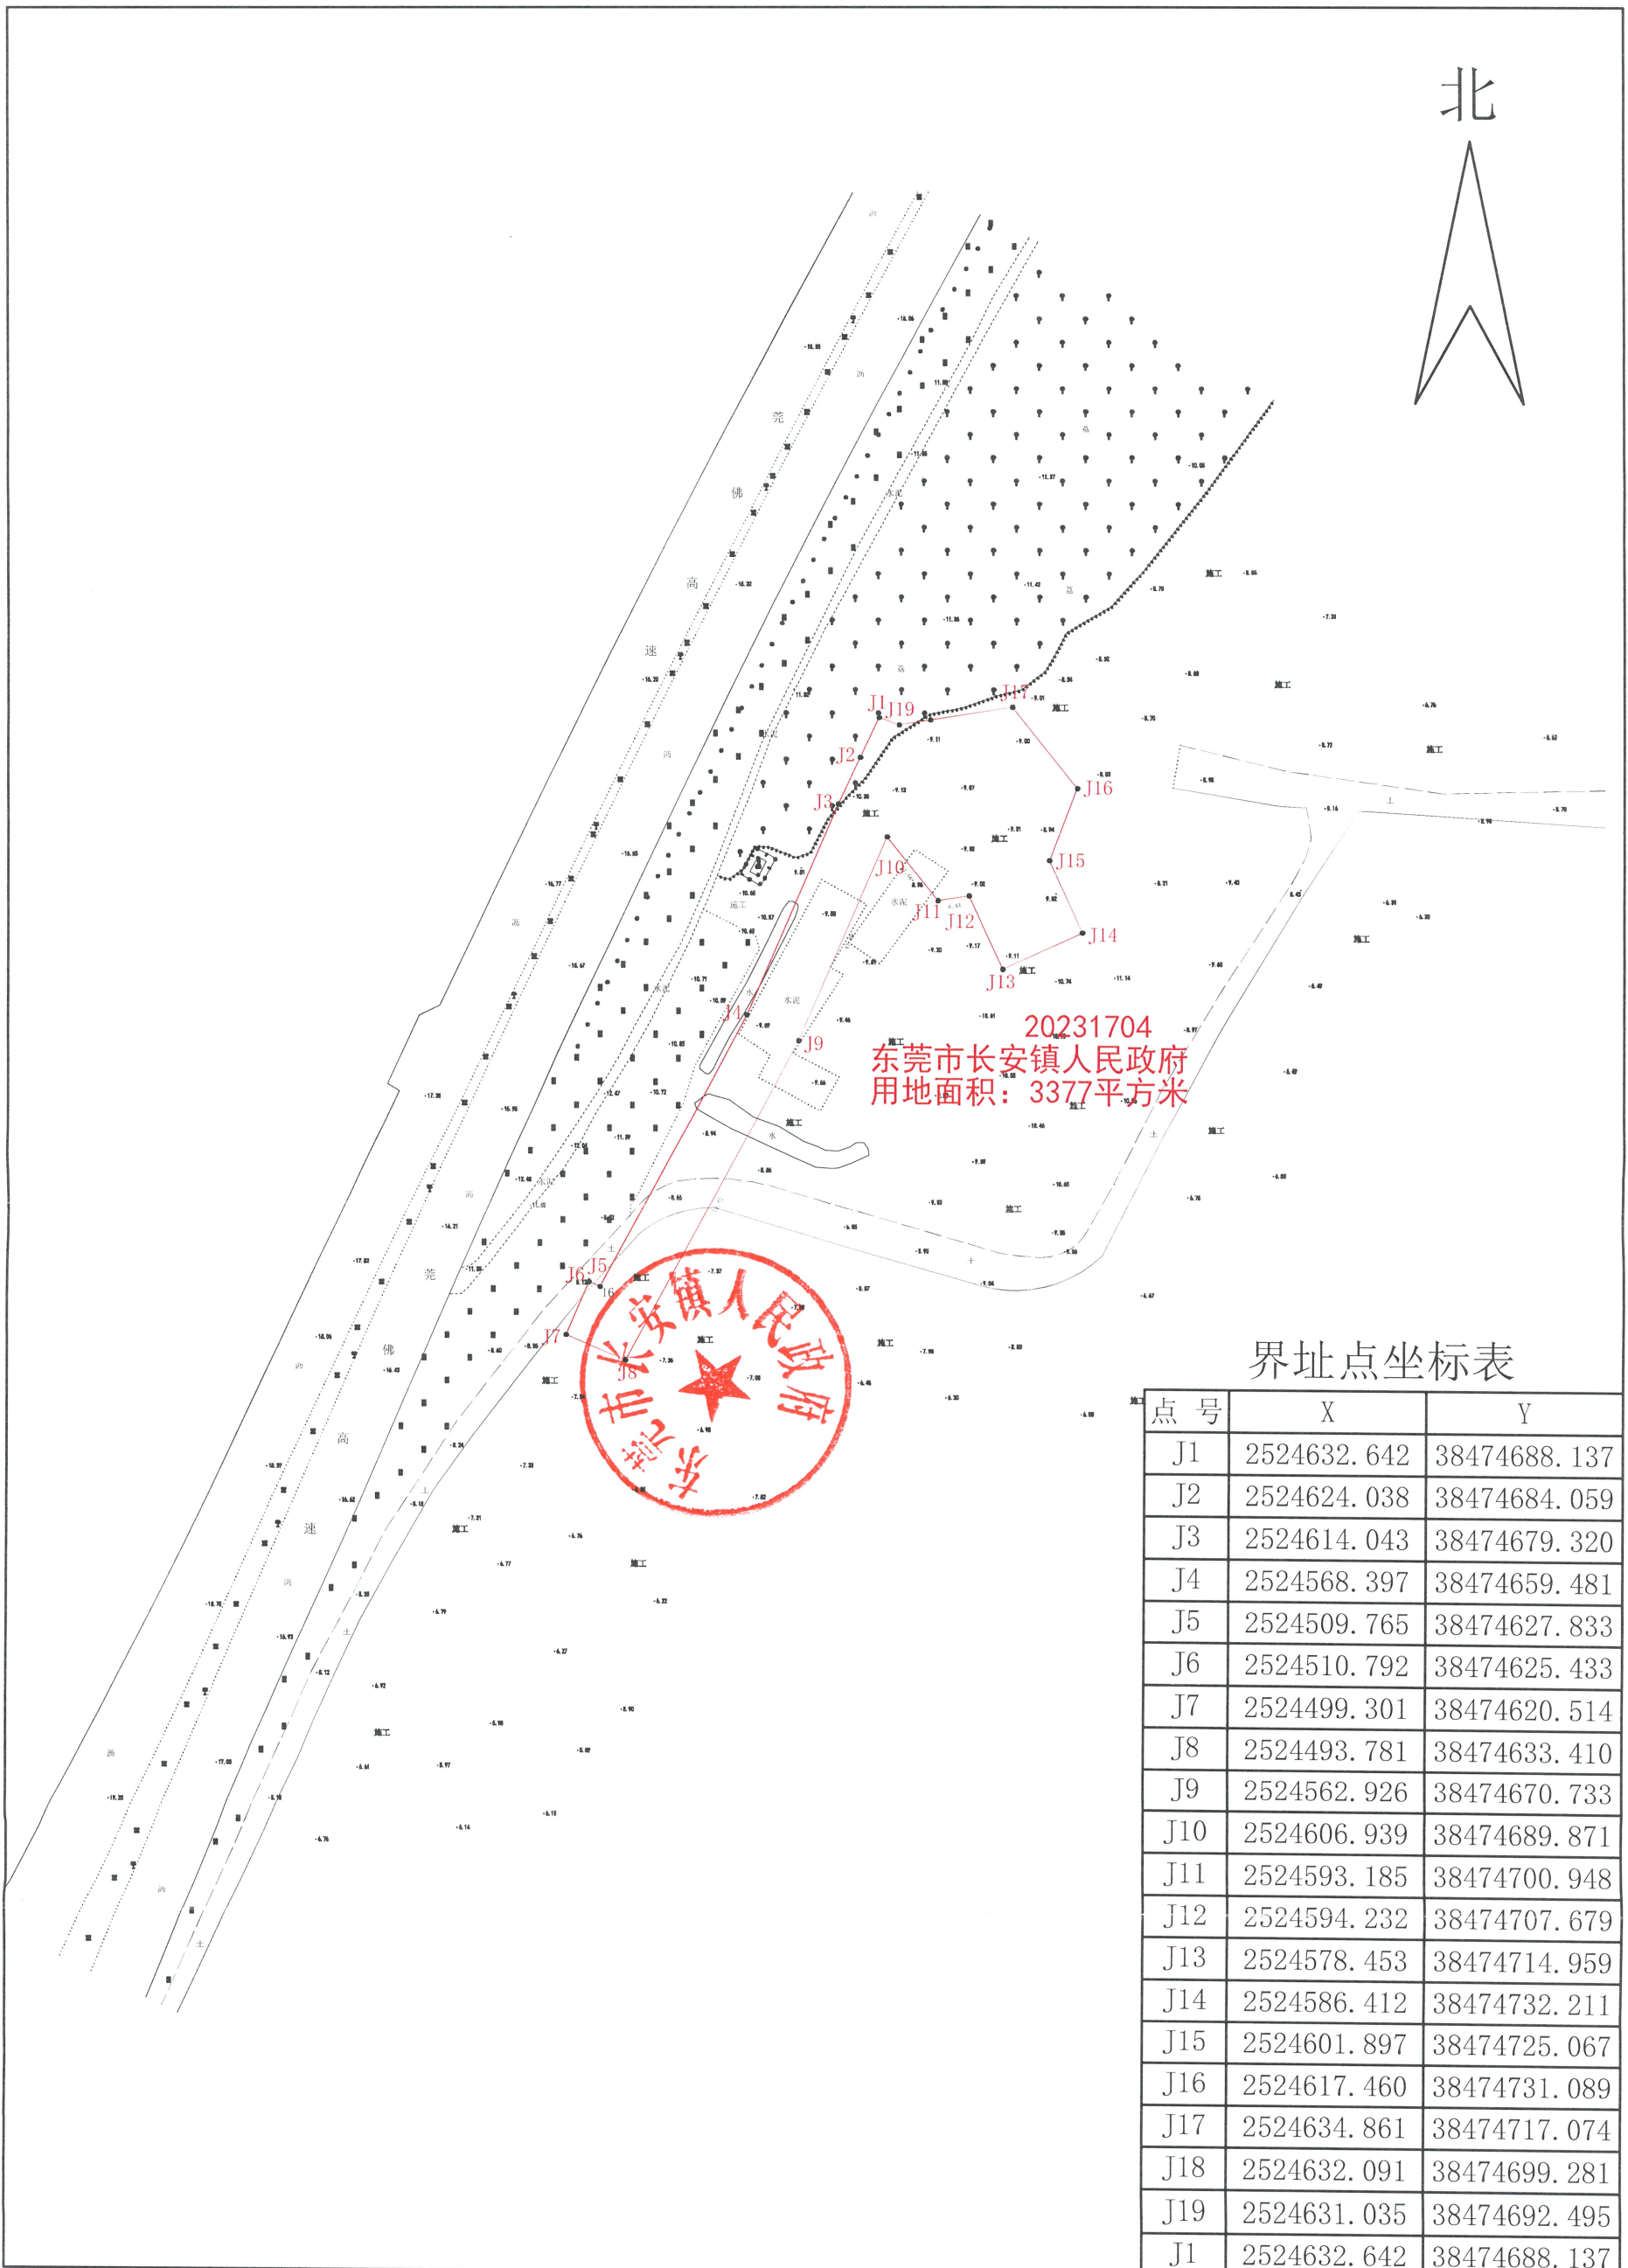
北

莞

佛

高

速

J1 J19

J2

J3

J17

J16

J15

J10

J11 J12

J14

J13

J4

J9

J5

J6

J7

J8

20231704
东莞市长安镇人民政府
用地面积：3377平方米

东莞市长安镇人民政府

莞

佛

高

速

施工

水泥

界址点坐标表

| 点 号 | X | Y |
|---|---|---|
| J1 | 2524632.642 | 38474688.137 |
| J2 | 2524624.038 | 38474684.059 |
| J3 | 2524614.043 | 38474679.320 |
| J4 | 2524568.397 | 38474659.481 |
| J5 | 2524509.765 | 38474627.833 |
| J6 | 2524510.792 | 38474625.433 |
| J7 | 2524499.301 | 38474620.514 |
| J8 | 2524493.781 | 38474633.410 |
| J9 | 2524562.926 | 38474670.733 |
| J10 | 2524606.939 | 38474689.871 |
| J11 | 2524593.185 | 38474700.948 |
| J12 | 2524594.232 | 38474707.679 |
| J13 | 2524578.453 | 38474714.959 |
| J14 | 2524586.412 | 38474732.211 |
| J15 | 2524601.897 | 38474725.067 |
| J16 | 2524617.460 | 38474731.089 |
| J17 | 2524634.861 | 38474717.074 |
| J18 | 2524632.091 | 38474699.281 |
| J19 | 2524631.035 | 38474692.495 |
| J1 | 2524632.642 | 38474688.137 |